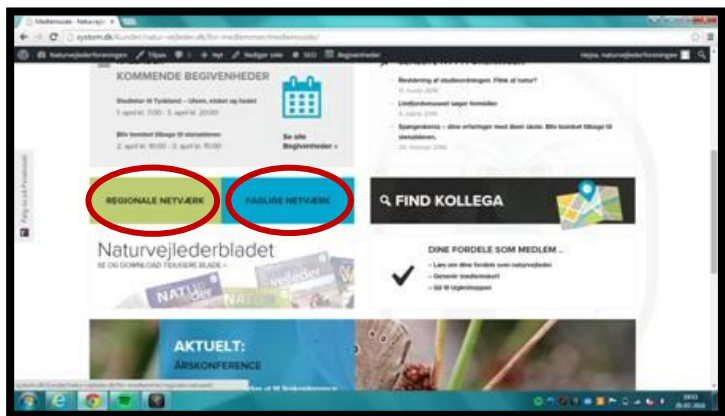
Medlemsside - Naturvejl... ×

system.dk/kunder/natur-vejleder.dk/for-medlemmer/medlemsside/

naturvejlederforeningen Tilpas 1 + Ny Rediger side SEO Begivenheder

Hej(sa), naturvejlederforeningen

KOMMENDE BEGIVENHEDER

Studietur til Tyskland – Ulven, elsket og hadet
1. april kl. 7:00 - 3. april kl. 20:00

Bliv bombet tilbage til stenalderen
2. april kl. 10:00 - 3. april kl. 15:00

Se alle Begivenheder »

Revidering af studieordningen. Flink af natur?
11. marts 2016

Lindfjordsmuseet søger formidler
3. marts 2016

Spørgeskema – dine erfaringer med dom skole. Bliv bombet tilbage til stenalderen
26. februar 2016

Følg os på Facebook

REGIONALE NETVÆRK

FAGLIGE NETVÆRK

FIND KOLLEGA

Naturvejlederbladet
SE OG DOWNLOAD TIDLIGERE BLADE »

DINE FORDELE SOM MEDLEM ...
Læs om dine fordele som naturvejleder
Generer medlemskort
Gå til Ugleindmappen

AKTUELT:
ÅRSKONFERENCE

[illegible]